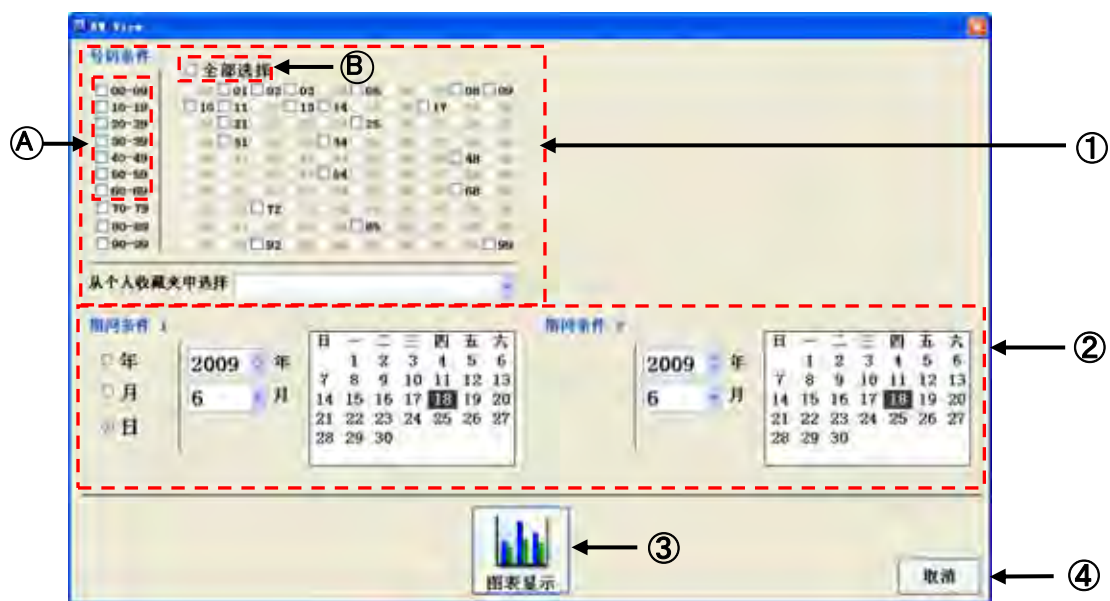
RN View

号码条件

全部选择

B

00-09
10-19
20-29
30-39
40-49
50-59
60-69
70-79
80-89
90-99

01 02 03 05 08 09
10 11 13 14 17
21 25
31 34
48
54
68
72
85
92 99

A

①

从个人收藏夹中选择

期间条件 1

年
月
日

2009 年
6 月

| 日 | 一 | 二 | 三 | 四 | 五 | 六 |
|---|---|---|---|---|---|---|
| | 1 | 2 | 3 | 4 | 5 | 6 |
| 7 | 8 | 9 | 10 | 11 | 12 | 13 |
| 14 | 15 | 16 | 17 | 18 | 19 | 20 |
| 21 | 22 | 23 | 24 | 25 | 26 | 27 |
| 28 | 29 | 30 | | | | |

期间条件 2

2009 年
6 月

| 日 | 一 | 二 | 三 | 四 | 五 | 六 |
|---|---|---|---|---|---|---|
| | 1 | 2 | 3 | 4 | 5 | 6 |
| 7 | 8 | 9 | 10 | 11 | 12 | 13 |
| 14 | 15 | 16 | 17 | 18 | 19 | 20 |
| 21 | 22 | 23 | 24 | 25 | 26 | 27 |
| 28 | 29 | 30 | | | | |

②

图表显示

③

取消

④